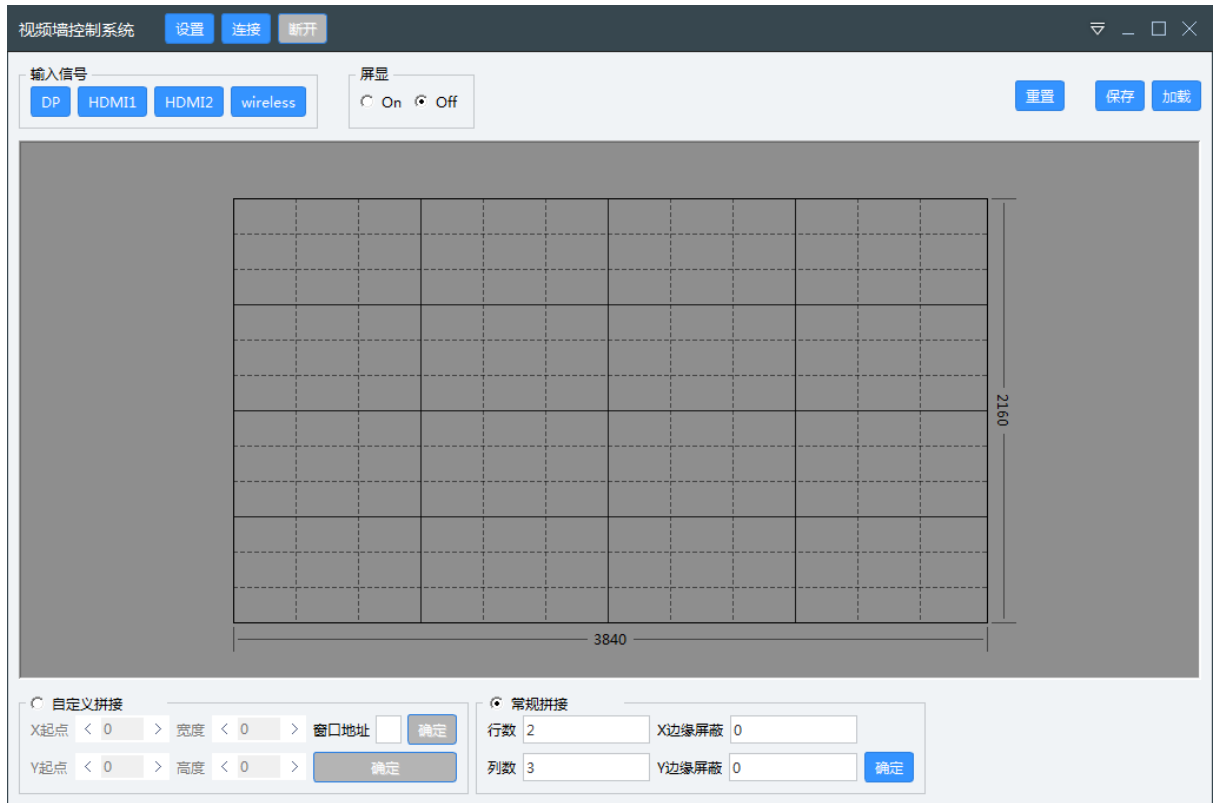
视频墙控制系统 设置 连接 断开

输入信号
DP HDMI1 HDMI2 wireless

屏显
On Off

重置 保存 加载

2160

3840

自定义拼接
X起点 < 0 > 宽度 < 0 > 窗口地址 确定
Y起点 < 0 > 高度 < 0 > 确定

常规拼接
行数 2 X边缘屏蔽 0
列数 3 Y边缘屏蔽 0 确定